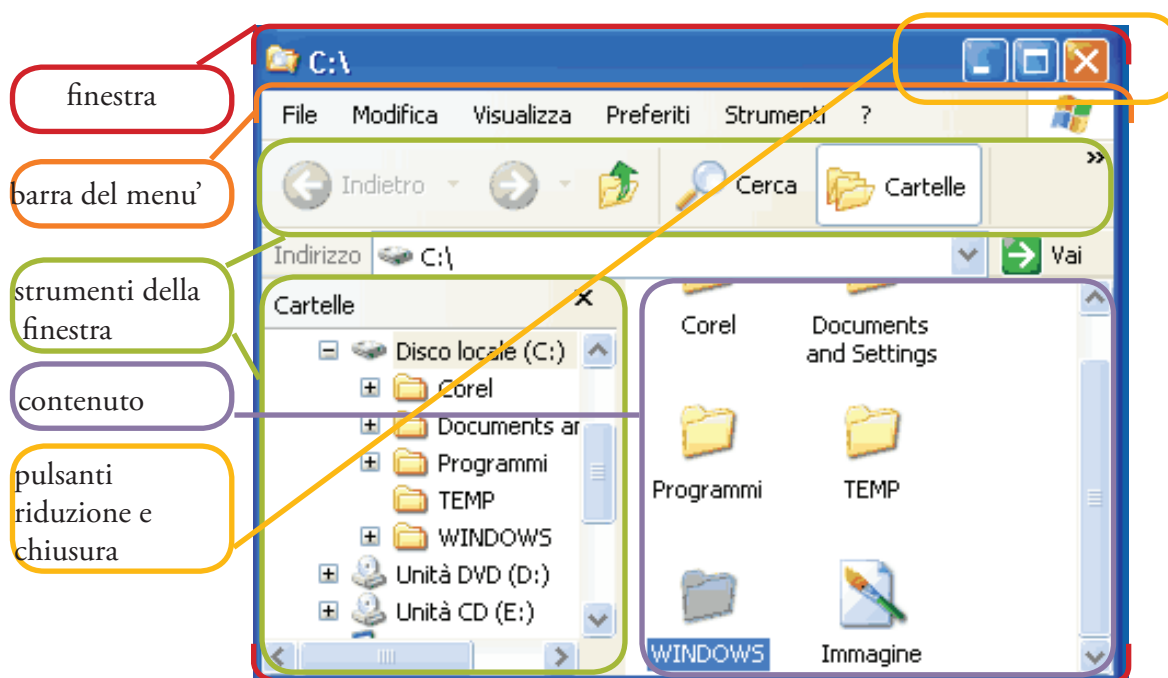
finestra

barra del menu'

strumenti della finestra

contenuto

pulsanti riduzione e chiusura

C:\

File Modifica Visualizza Preferiti Strumenti ?

Indietro Cerca Cartelle

Indirizzo C:\ Vai

Cartelle

Disco locale (C:)
Corel
Documents ar
Programmi
TEMP
WINDOWS
Unità DVD (D:)
Unità CD (E:)

Corel
Documents and Settings
Programmi
TEMP
WINDOWS
Immagine